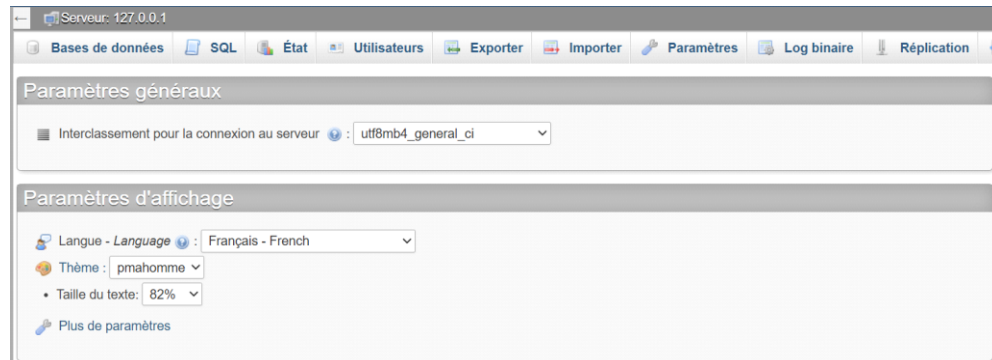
Serveur: 127.0.0.1

Bases de données SQL État Utilisateurs Exporter Importer Paramètres Log binaire Réplication

Paramètres généraux

Interclassement pour la connexion au serveur : utf8mb4_general_ci

Paramètres d'affichage

Langue - *Language* : Français - French

Thème : pmahomme

• Taille du texte: 82%

Plus de paramètres